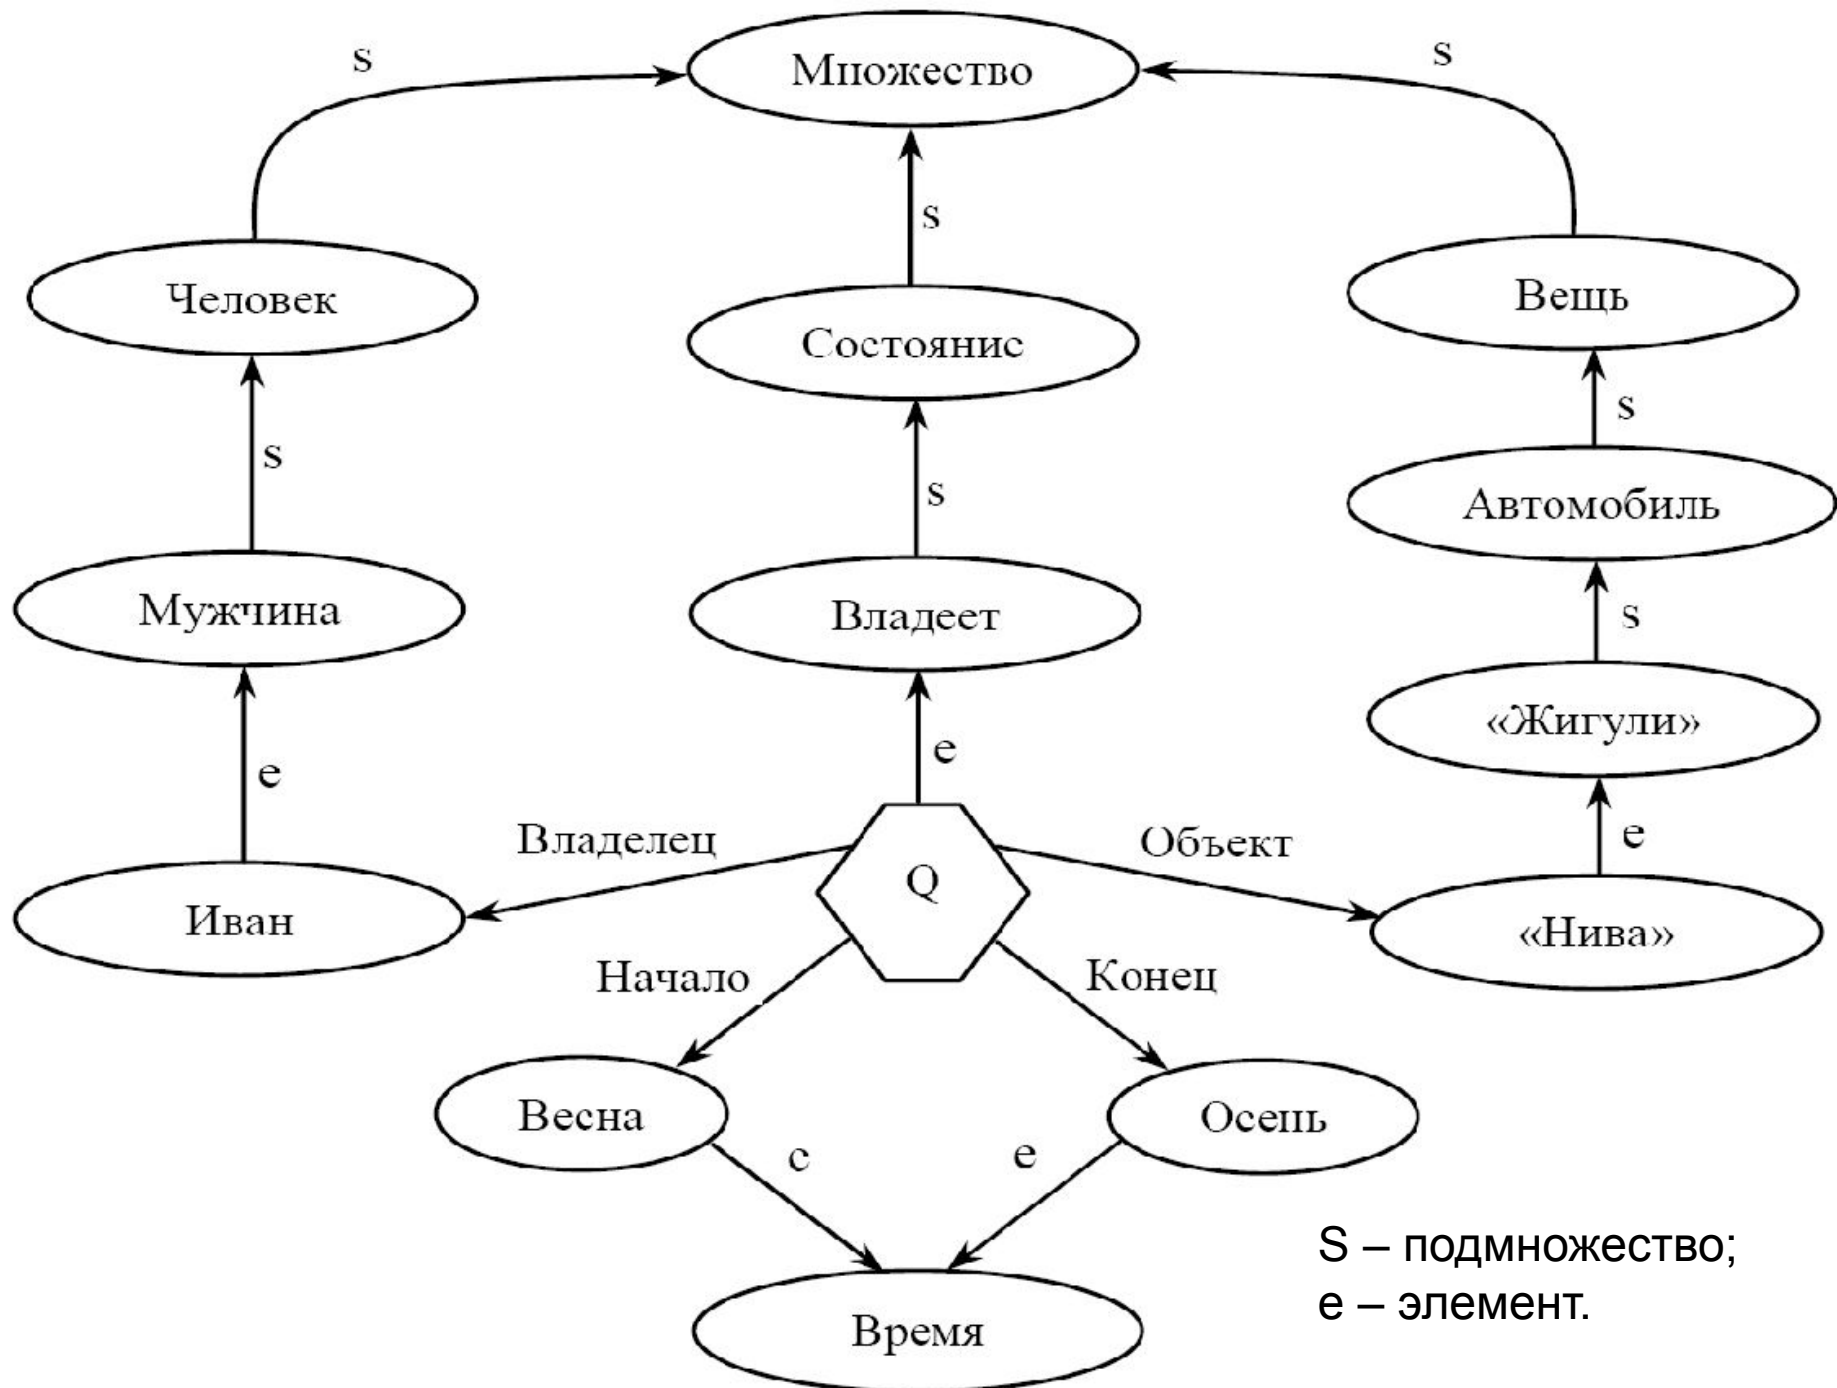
s

Множество

s

s

Человек

Состоянис

Вещь

s

s

s

Автомобиль

Мужчина

Владеет

s

«Жигули»

e

e

e

Владелец

Объект

Q

Иван

«Нива»

Начало

Конец

Весна

Осень

с

е

Время

S – подмножество;
e – элемент.